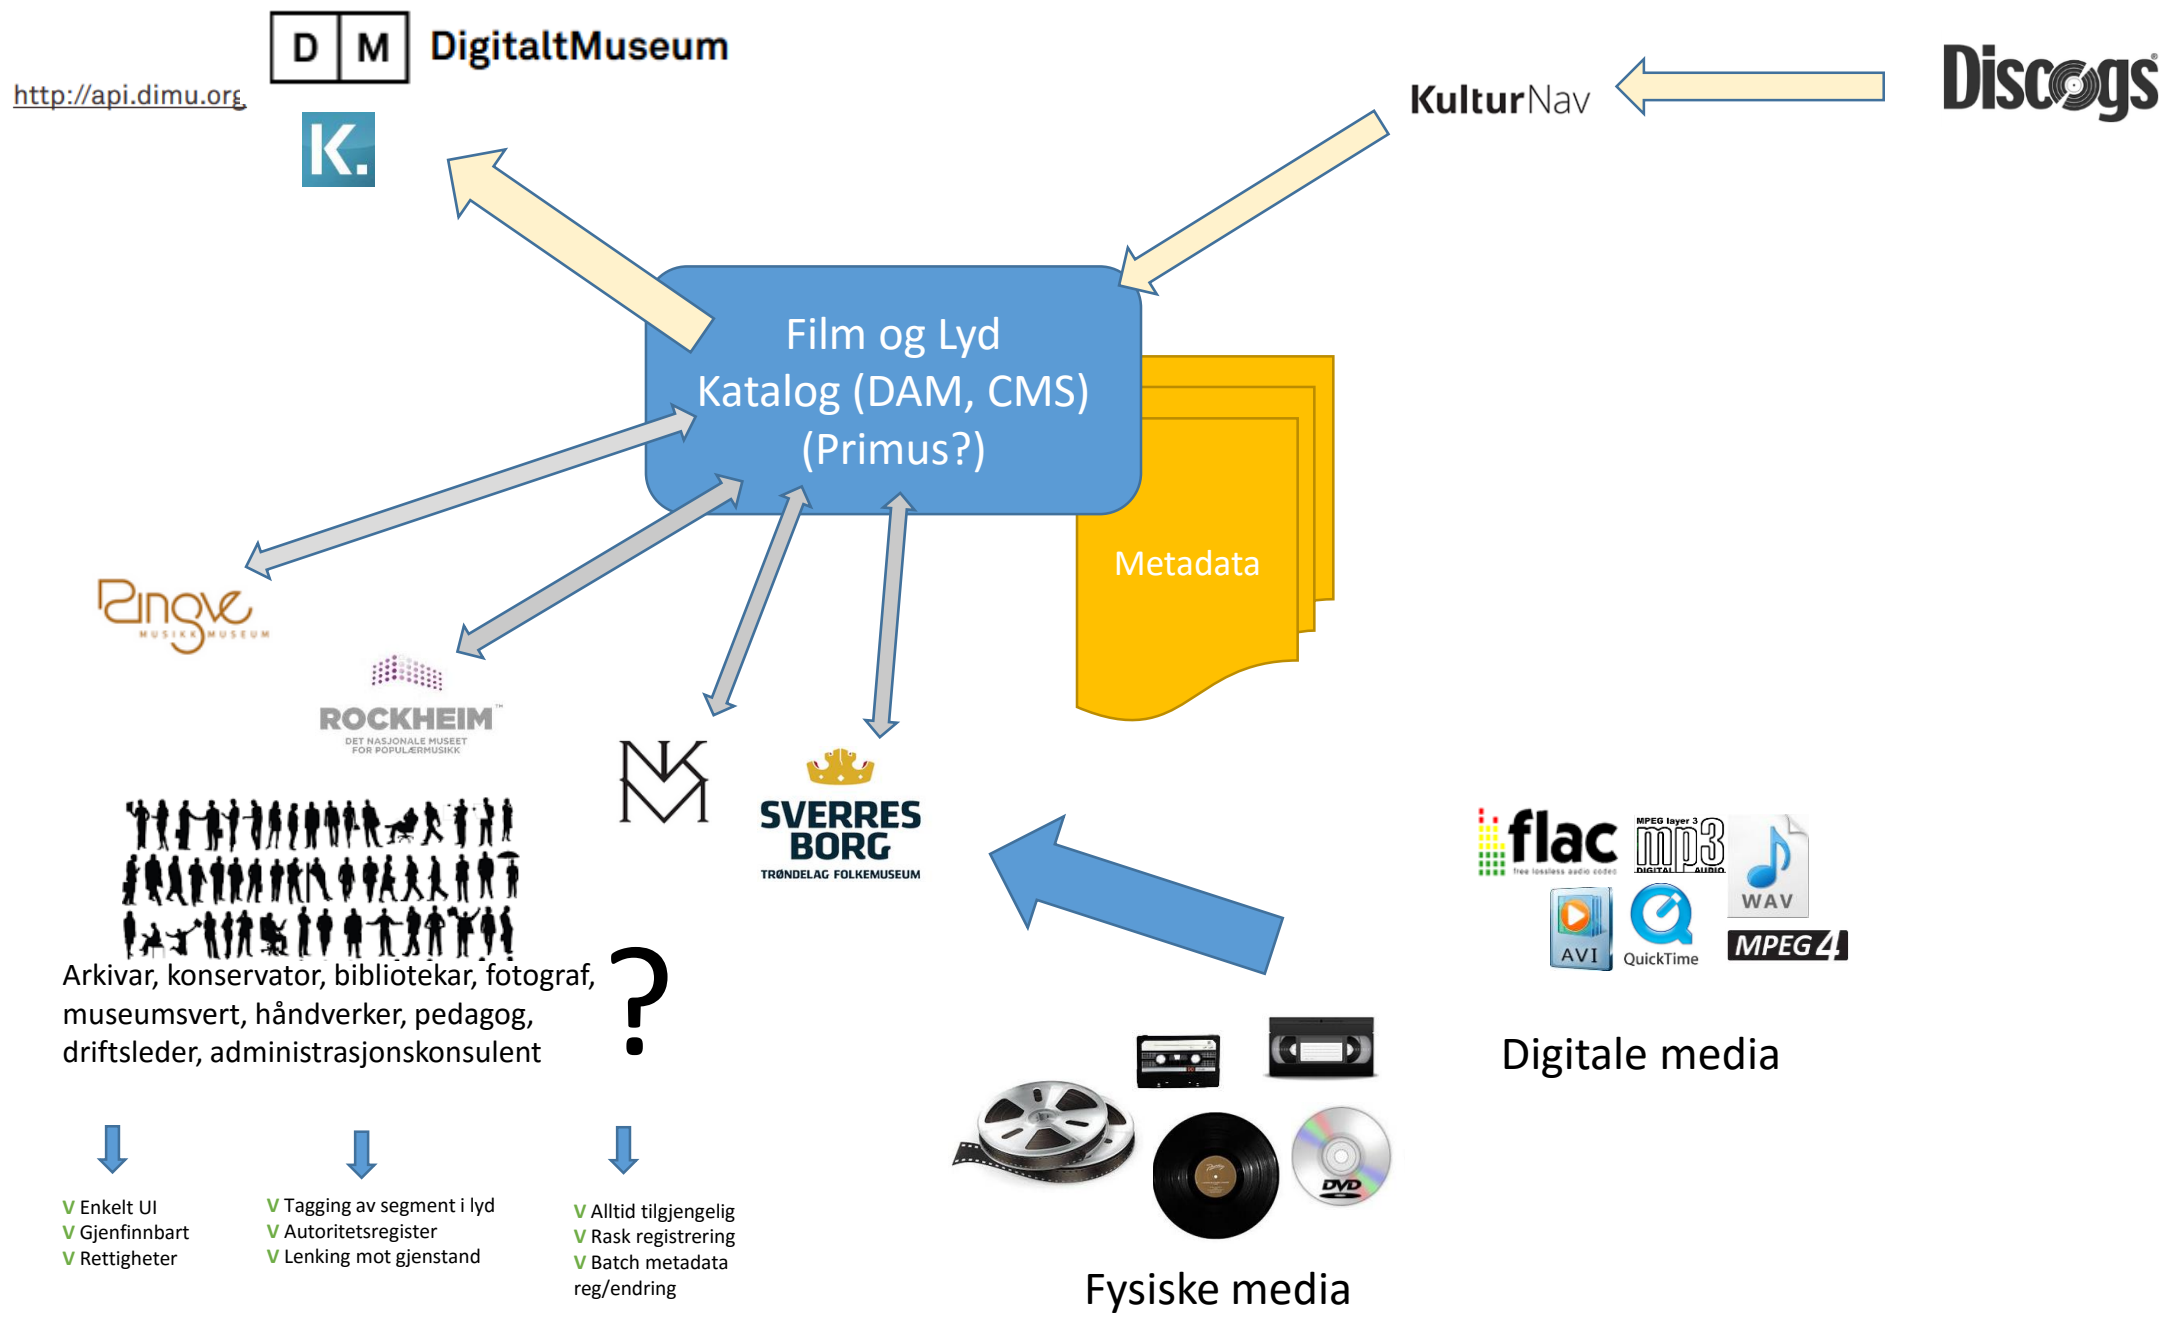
D M DigitaltMuseum

http://api.dimu.org

K.

KulturNav

Discogs

Film og Lyd
Katalog (DAM, CMS)
(Primus?)

Metadata

Ringve MUSIKKMUSEUM

ROCKHEIM™
DET NASJONALE MUSEET FOR POPULÆRMUSIKK

SVERRESBORG
TRØNDELAG FOLKEMUSEUM

flac
MPEG layer 3 mp3 DIGITAL AUDIO
WAV
AVI
QuickTime
MPEG 4

Arkivar, konservator, bibliotekar, fotograf, museumsvert, håndverker, pedagog, driftsleder, administrasjonskonsulent ?

Digitale media

V Enkelt UI
V Gjenfinnbart
V Rettigheter

V Tagging av segment i lyd
V Autoritetsregister
V Lenking mot gjenstand

V Alltid tilgjengelig
V Rask registrering
V Batch metadata reg/endring

DVD

Fysiske media